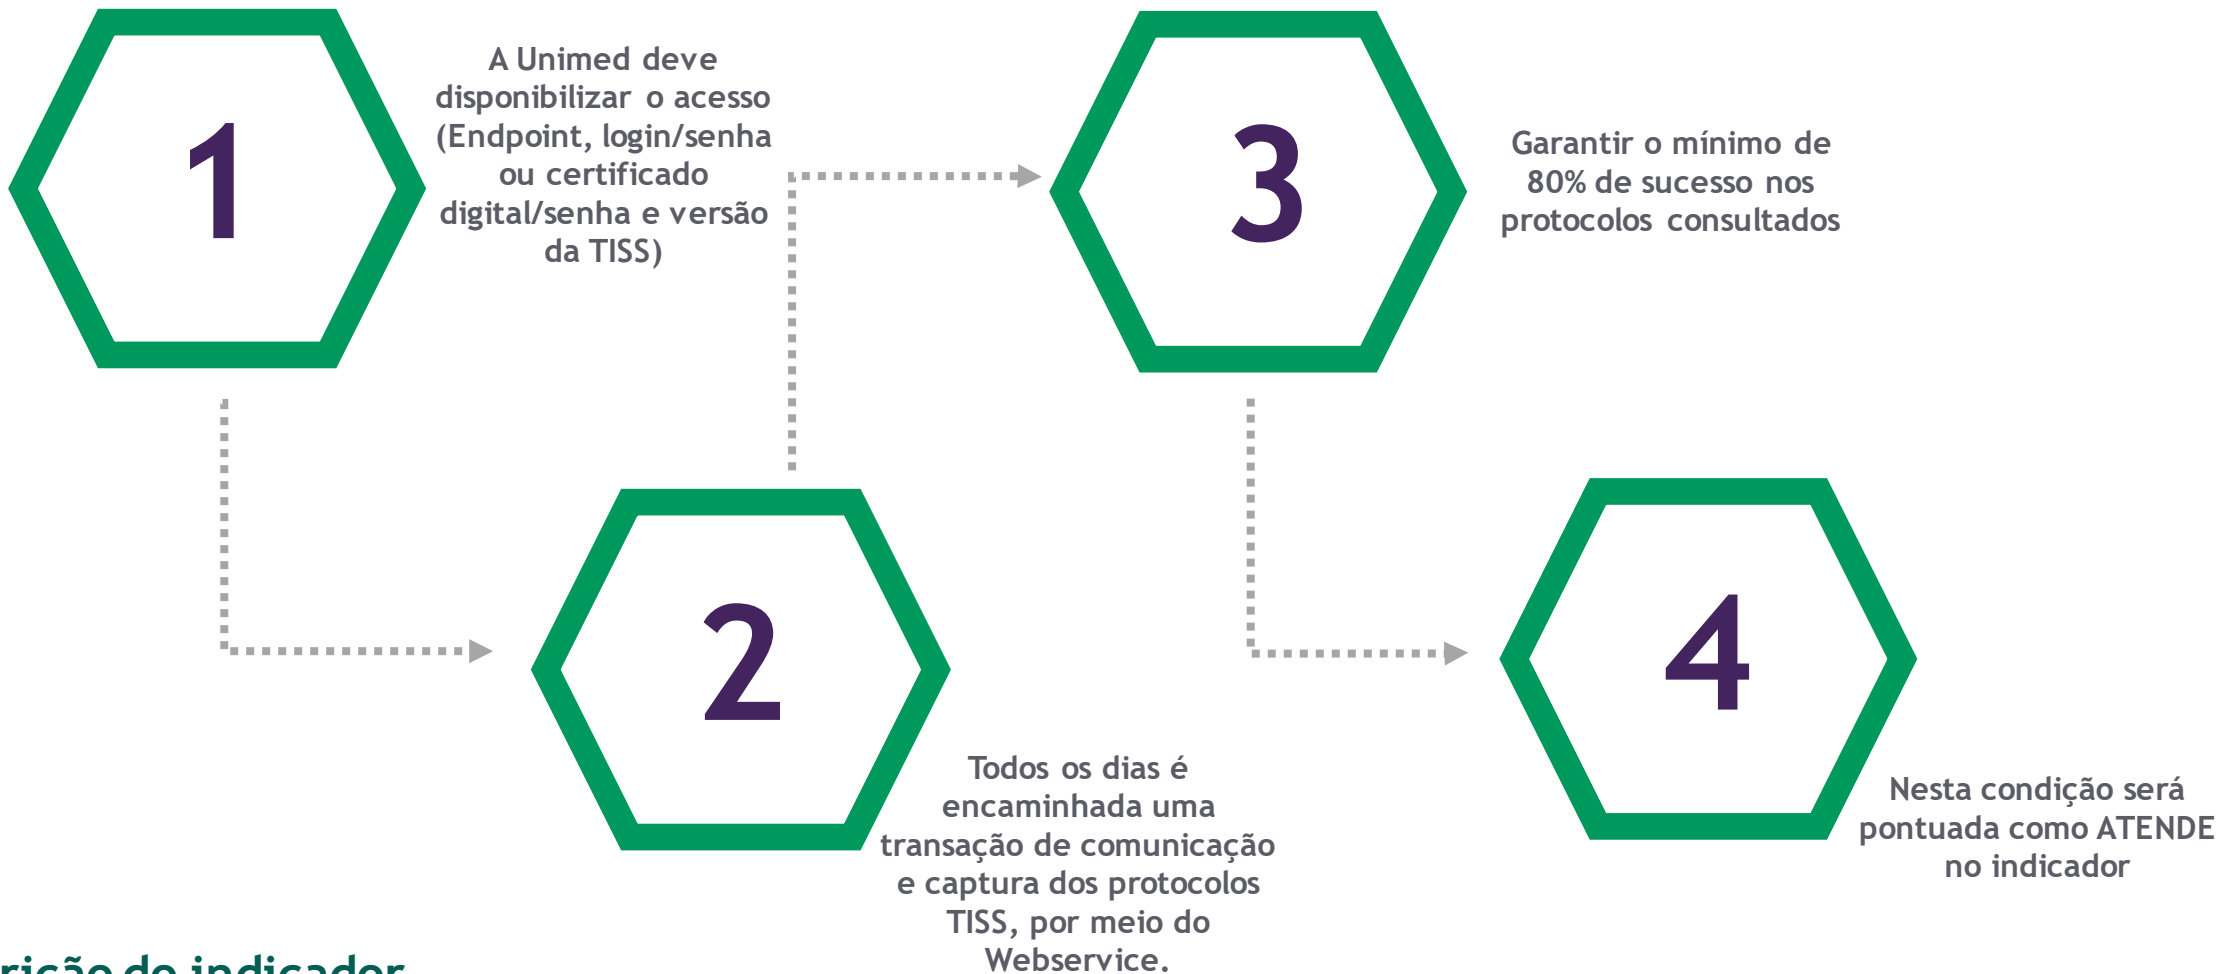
1

A Unimed deve disponibilizar o acesso (Endpoint, login/senha ou certificado digital/senha e versão da TISS)

3

Garantir o mínimo de 80% de sucesso nos protocolos consultados

2

Todos os dias é encaminhada uma transação de comunicação e captura dos protocolos TISS, por meio do Webservice.

4

Nesta condição será pontuada como ATENDE no indicador

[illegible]rição do indicador